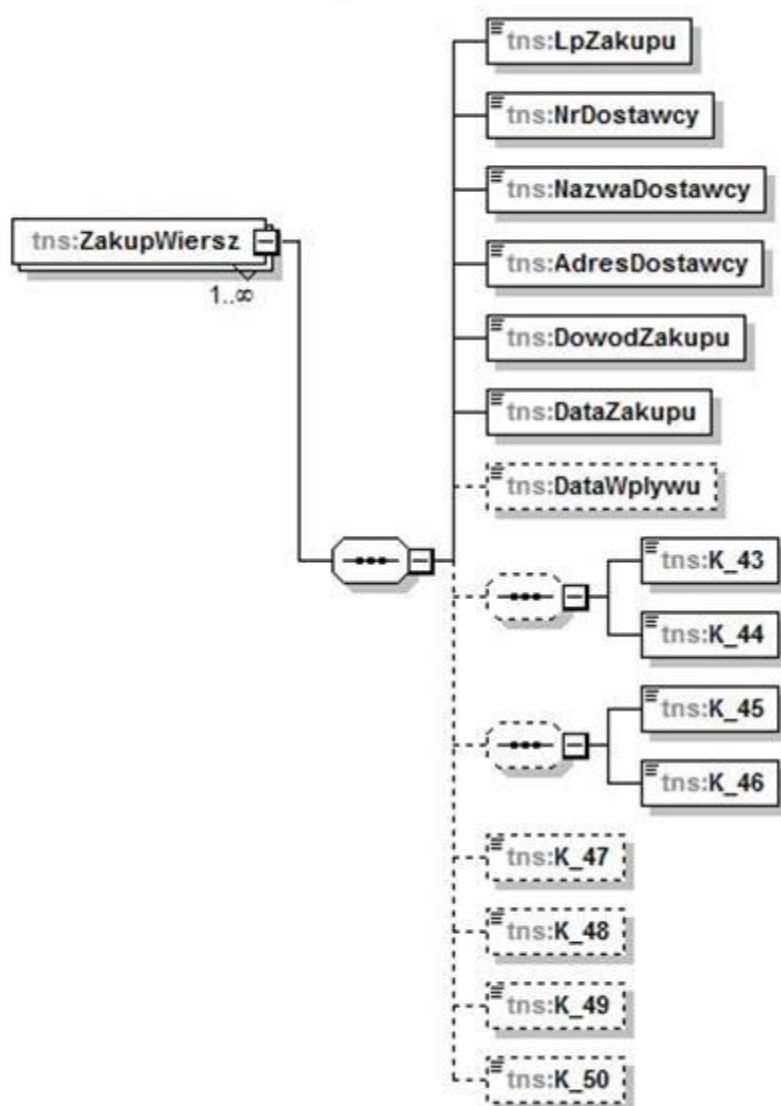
tns:ZakupWiersz
1..∞

tns:LpZakupu
tns:NrDostawcy
tns:NazwaDostawcy
tns:AdresDostawcy
tns:DowodZakupu
tns:DataZakupu
tns:DataWplywu
tns:K_43
tns:K_44
tns:K_45
tns:K_46
tns:K_47
tns:K_48
tns:K_49
tns:K_50